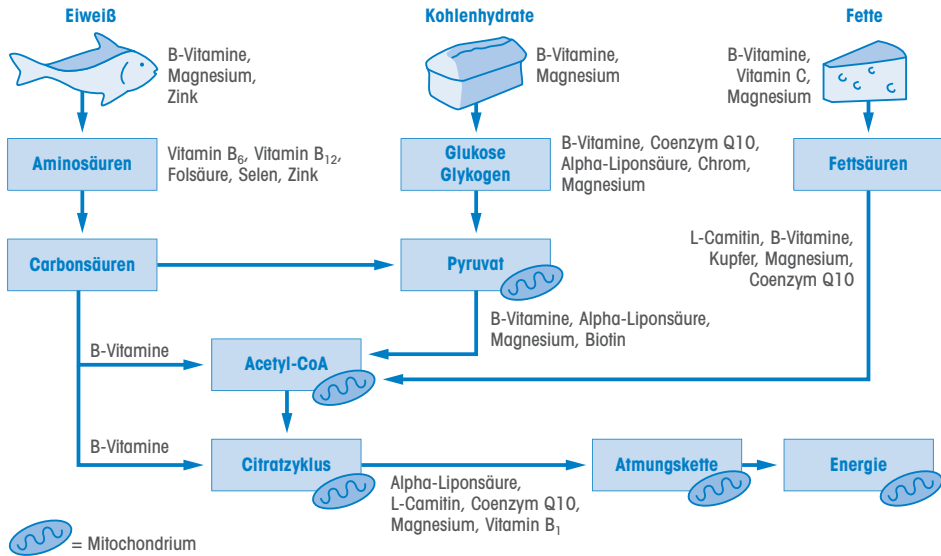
Eiweiß

B-Vitamine, Magnesium, Zink

Kohlenhydrate

B-Vitamine, Magnesium

Fette

B-Vitamine, Vitamin C, Magnesium

Aminosäuren

Vitamin $B_6$, Vitamin $B_{12}$, Folsäure, Selen, Zink

Glukose Glykogen

B-Vitamine, Coenzym Q10, Alpha-Liponsäure, Chrom, Magnesium

Fettsäuren

Carbonsäuren

Pyruvat

L-Camitin, B-Vitamine, Kupfer, Magnesium, Coenzym Q10

B-Vitamine, Alpha-Liponsäure, Magnesium, Biotin

B-Vitamine

Acetyl-CoA

B-Vitamine

Citratzyklus

Atmungskette

Energie

Alpha-Liponsäure, L-Camitin, Coenzym Q10, Magnesium, Vitamin $B_1$

= Mitochondrium